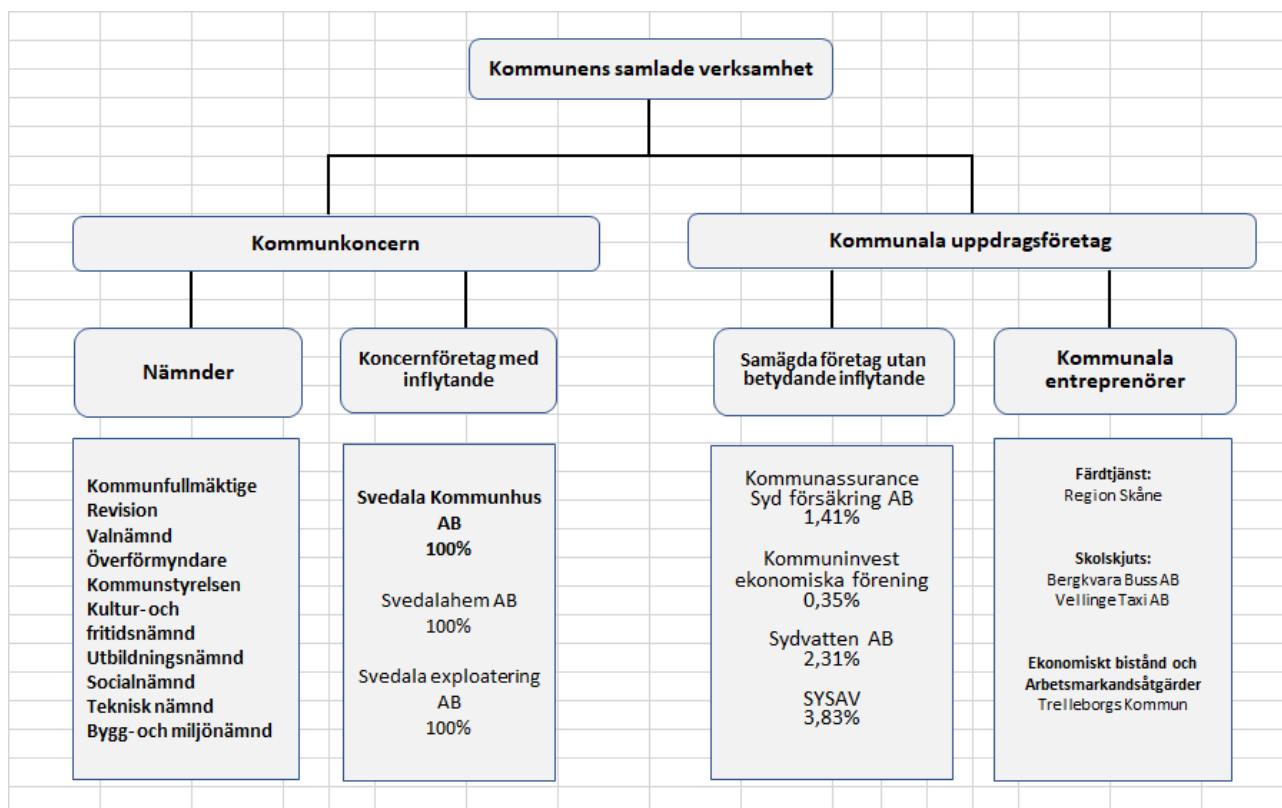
Kommunens samlade verksamhet

Kommunkoncern

Kommunala uppdragsföretag

Nämnder

Koncernföretag med inflytande

Samägda företag utan betydande inflytande

Kommunala entreprenörer

Kommunfullmäktige
Revision
Valnämnd
Överförmyndare
Kommunstyrelsen
Kultur- och fritidsnämnd
Utbildningsnämnd
Socialnämnd
Teknisk nämnd
Bygg- och miljönämnd

Svedala Kommunhus AB
100%

Svedalahem AB
100%

Svedala exploatering AB
100%

Kommunassurance Syd försäkring AB
1,41%

Kommuninvest ekonomiska förening
0,35%

Sydvatten AB
2,31%

SYSAV
3,83%

Färdtjänst:
Region Skåne

Skolskjuts:
Bergkvara Buss AB
Vellinge Taxi AB

Ekonomiskt bistånd och Arbetsmarkandsåtgärder
Trelleborgs Kommun